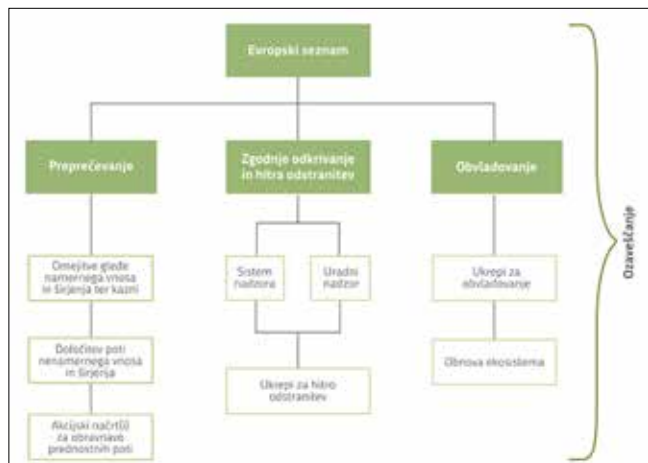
Evropski seznam

Preprečevanje

Zgodnje odkrivanje in hitra odstranitev

Obvladovanje

Omejitve glede namernega vnosa in širjenja ter kazni

Določitev poti nenamernega vnosa in širjenja

Akcijski načrt(i) za obravnavo prednostnih poti

Sistem nadzora

Uradni nadzor

Ukrepi za hitro odstranitev

Ukrepi za obvladovanje

Obnova ekosistema

Ozaveščanje